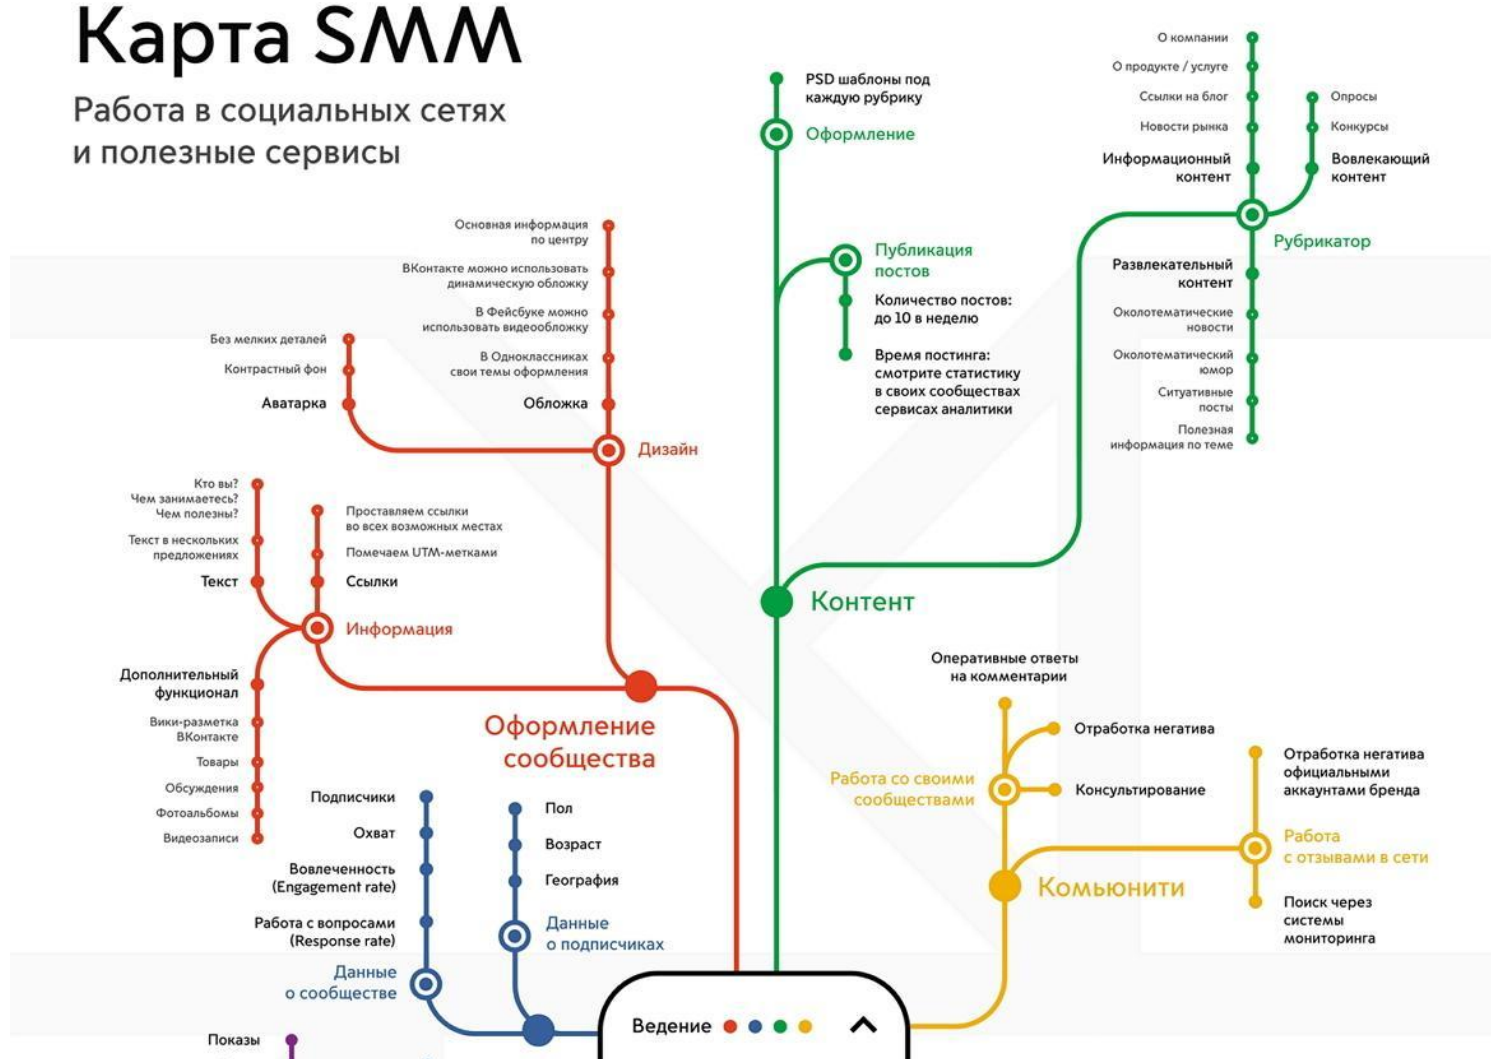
Карта SMM

Работа в социальных сетях и полезные сервисы

PSD шаблоны под каждую рубрику
Оформление
Публикация постов
Количество постов: до 10 в неделю
Время постинга: смотрите статистику в своих сообществах сервисах аналитики

О компании
О продукте / услуге
Ссылки на блог
Новости рынка
Информационный контент
Опросы
Конкурсы
Вовлекающий контент
Рубрикатор
Развлекательный контент
Околотематические новости
Околотематический юмор
Ситуативные посты
Полезная информация по теме

Контент

Основная информация по центру
ВКонтакте можно использовать динамическую обложку
В Фейсбуке можно использовать видеообложку
В Одноклассниках свои темы оформления
Обложка
Без мелких деталей
Контрастный фон
Аватарка
Дизайн

Кто вы? Чем занимаетесь? Чем полезны?
Текст в нескольких предложениях
Текст
Проставляем ссылки во всех возможных местах
Помечаем UTM-метками
Ссылки
Информация
Дополнительный функционал
Вики-разметка ВКонтакте
Товары
Обсуждения
Фотоальбомы
Видеозаписи

Оформление сообщества

Оперативные ответы на комментарии
Отработка негатива
Консультирование
Работа со своими сообществами
Отработка негатива официальными аккаунтами бренда
Работа с отзывами в сети
Поиск через системы мониторинга
Комьюнити

Подписчики
Охват
Вовлеченность (Engagement rate)
Работа с вопросами (Response rate)
Данные о сообществе
Пол
Возраст
География
Данные о подписчиках

Показы

Ведение